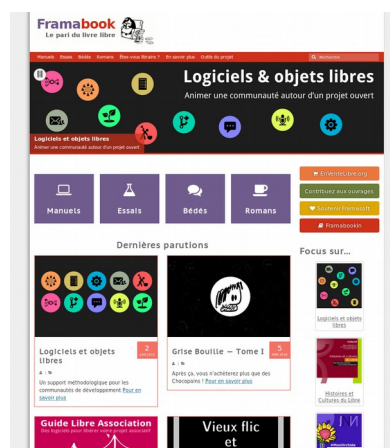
Framabook
Le pari du livre libre

Manuels Essais Bédés Romans Êtes-vous libraire ? En savoir plus Outils du projet
Recherche

Logiciels & objets libres
Animer une communauté autour d'un projet ouvert

Logiciels et objets libres
Animer une communauté autour d'un projet ouvert

EnVenteLibre.org
Contribuez aux ouvrages
Soutenir Framasoft
Framabookin

Manuels
Essais
Bédés
Romans

Dernières parutions

Focus sur...

Logiciels et objets libres
2 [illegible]
Un support méthodologique pour les communautés de développement Pour en savoir plus

Grise Bouille — Tome I
5 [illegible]
Après ça, vous n'achèterez plus que des Chocopains ! Pour en savoir plus

Logiciels et objets libres

Histoires et Cultures du Libre

Guide Libre Association
Des logiciels pour libérer votre projet associatif

Vieux flic et